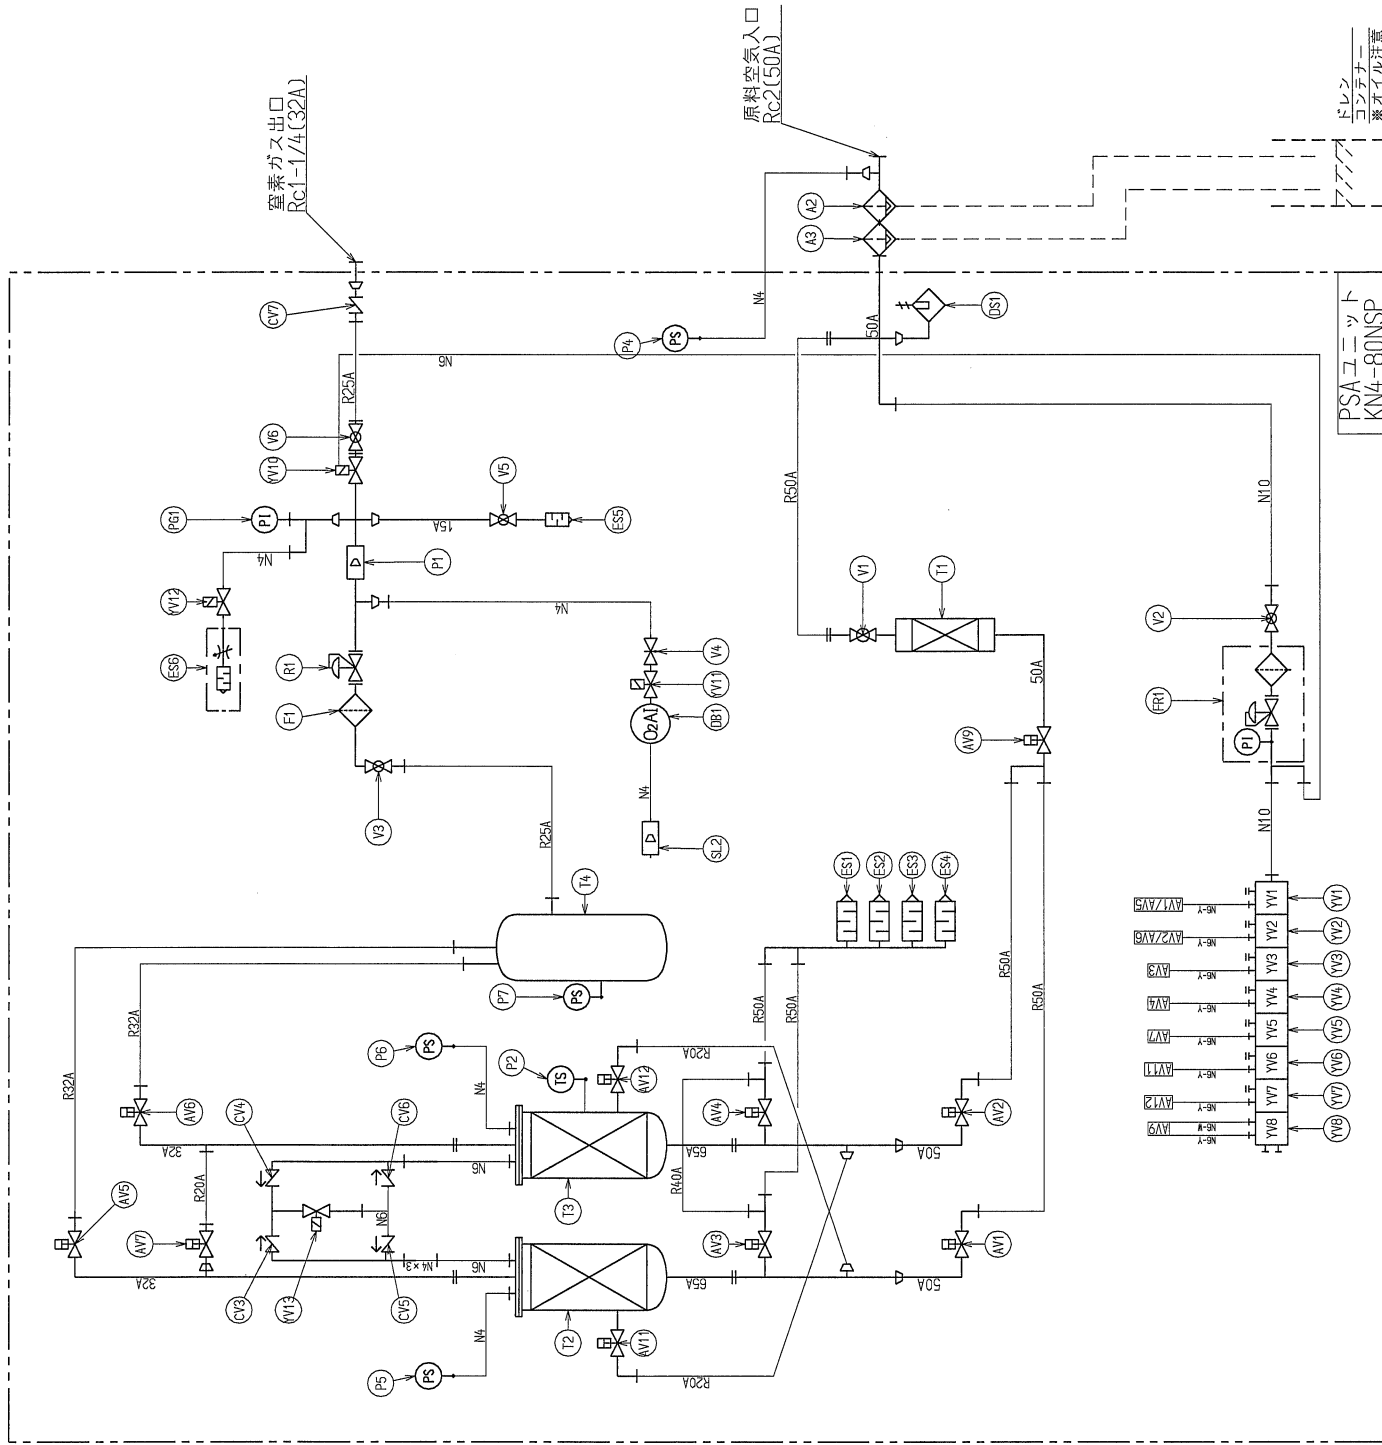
窒素ガス出口
Rc1-1/4(32A)

原料空気入口
Rc2(50A)

ドレン
コンテナー
※オイル注意

PSAユニット
KN4-80NSP

CV7
R25A
V6
YV10
PG1
PI
V5
15A
ES5
N4
P1
YV12
ES6
R1
N4
V4
YV11
DB1
$O_2AI$
F1
V3
N4
SL2
R25A
T4
P4
PS
N4
N6
50A
DS1
A2
A3
R50A
V1
T1
50A
AV9
N10
V2
FR1
PI
N10
ES1
ES2
ES3
ES4
P7
PS
R50A
R50A
R50A
R50A
P6
PS
P2
TS
N4
AV12
R20A
AV4
AV2
R32A
AV6
CV4
CV6
32A
R20A
N6
65A
50A
R40A
T3
R32A
AV5
AV7
CV3
YV13
N6
N4×3
N6
CV5
32A
AV3
AV1
65A
50A
T2
P5
PS
N4
AV11
R20A

YV1
YV2
YV3
YV4
YV5
YV6
YV7
YV8
AV1/AV5
AV2/AV6
AV3
AV4
AV7
AV11
AV12
AV9
N6-Y
N6-Y
N6-Y
N6-Y
N6-Y
N6-Y
N6-Y
N6-W
N6-Y